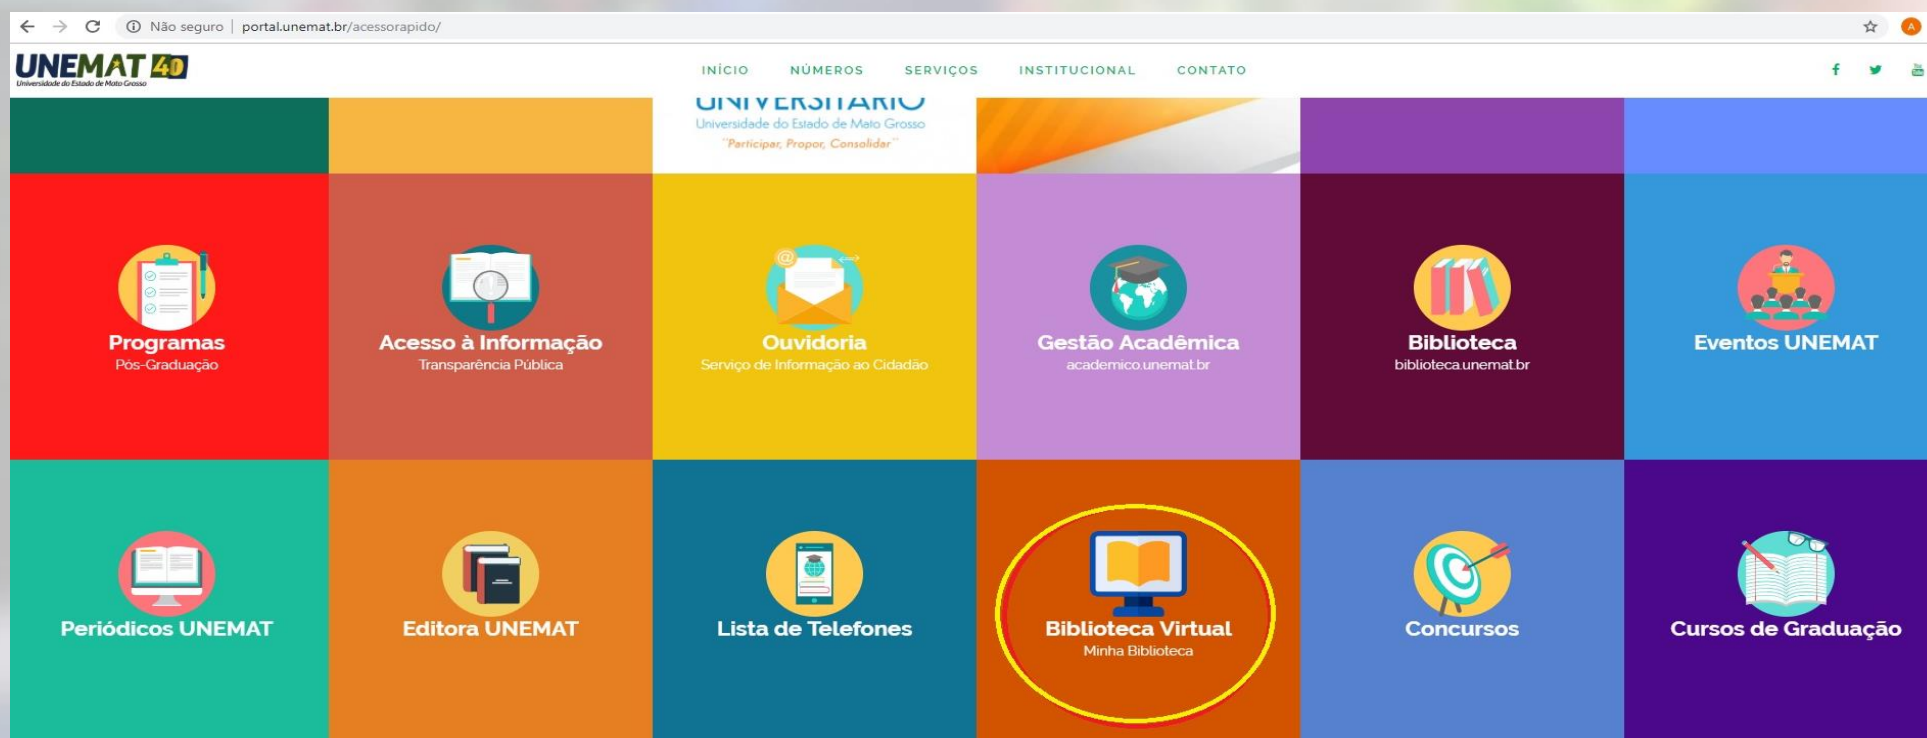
Não seguro | portal.unemat.br/acessorapido/

UNEMAT 40
Universidade do Estado de Mato Grosso

INÍCIO NÚMEROS SERVIÇOS INSTITUCIONAL CONTATO

UNIVERSITÁRIO
Universidade do Estado de Mato Grosso
"Participar, Propor, Consolidar"

Programas
Pós-Graduação

Acesso à Informação
Transparência Pública

Ouvidoria
Serviço de Informação ao Cidadão

Gestão Acadêmica
academico.unemat.br

Biblioteca
biblioteca.unemat.br

Eventos UNEMAT

Periódicos UNEMAT

Editora UNEMAT

Lista de Telefones

Biblioteca Virtual
Minha Biblioteca

Concursos

Cursos de Graduação